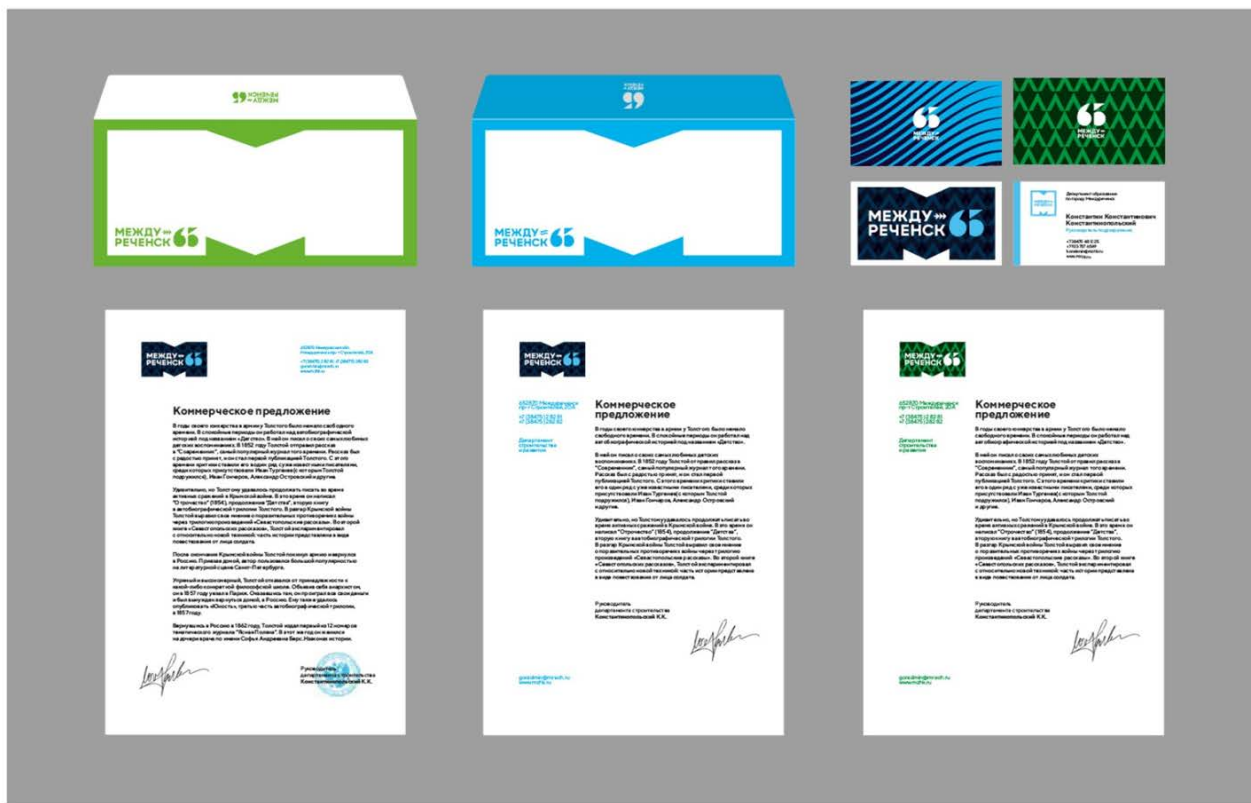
МЕЖДУ РЕЧЕНСК

МЕЖДУ РЕЧЕНСК

МЕЖДУ РЕЧЕНСК

Константин Константинович Константинопольский

МЕЖДУ РЕЧЕНСК

Коммерческое предложение

В годы своего юнкерства в армии Толстого было немало свободного времени. В спокойные периоды он работал над автобиографической историей под названием «Детство».

Руководитель департамента строительства Константинопольский К.К.

МЕЖДУ РЕЧЕНСК

Коммерческое предложение

В годы своего юнкерства в армии у Толстого было немало свободного времени. В спокойные периоды он работал над автобиографической историей под названием «Детство».

Руководитель департамента строительства Константинопольский К.К.

МЕЖДУ РЕЧЕНСК

Коммерческое предложение

В годы своего юнкерства в армии у Толстого было немало свободного времени. В спокойные периоды он работал над автобиографической историей под названием «Детство».

Руководитель департамента строительства Константинопольский К.К.